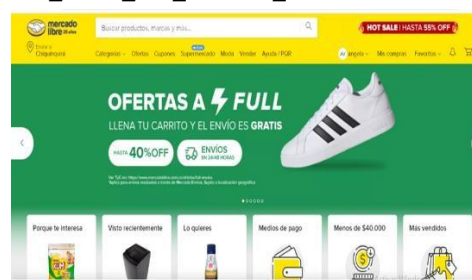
mercado libre
Buscar productos, marcas y más...
HOT SALE | HASTA 55% OFF
Enviar a Chiquinquirá
Categorías Ofertas Cupones Supermercado Moda Vender Ayuda / PQR
angela Mis compras Favoritos
OFERTAS A FULL
LLENA TU CARRITO Y EL ENVÍO ES GRATIS
HASTA 40% OFF
ENVÍOS EN 24/48 HORAS
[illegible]
Porque te interesa
Visto recientemente
Lo quieres
Medios de pago
Menos de $40.000
Más vendidos